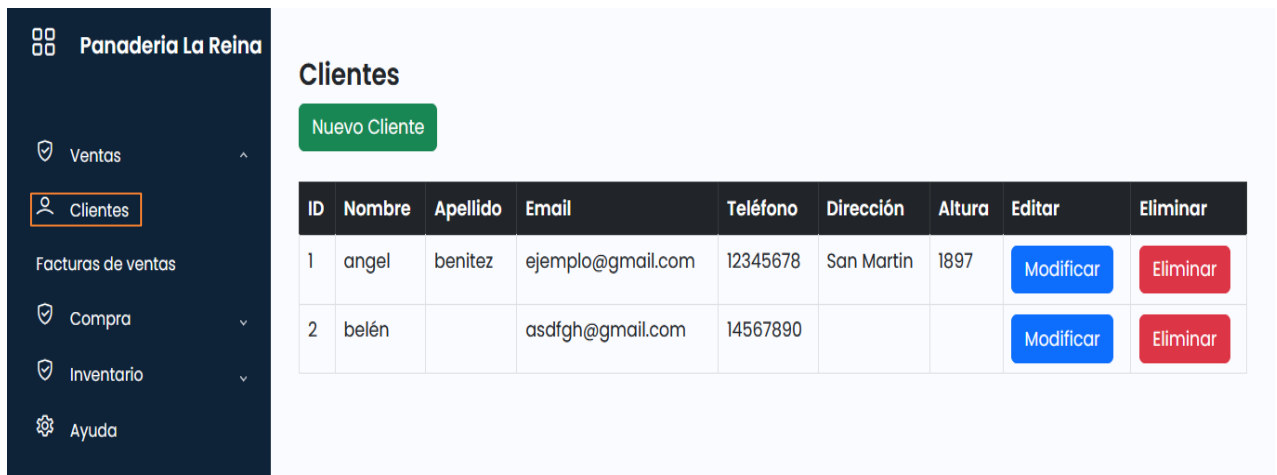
Panaderia La Reina

Ventas

Clientes

Facturas de ventas

Compra

Inventario

Ayuda

Clientes

Nuevo Cliente

| ID | Nombre | Apellido | Email | Teléfono | Dirección | Altura | Editar | Eliminar |
|---|---|---|---|---|---|---|---|---|
| 1 | angel | benitez | ejemplo@gmail.com | 12345678 | San Martin | 1897 | Modificar | Eliminar |
| 2 | belén | | asdfgh@gmail.com | 14567890 | | | Modificar | Eliminar |